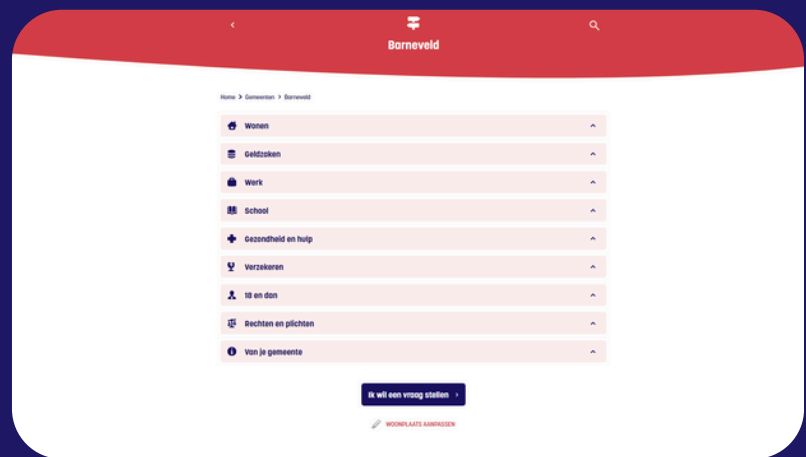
Barneveld

Home > Gemeenten > Barneveld

Wonen

Geldzaken

Werk

School

Gezondheid en hulp

Verzekeren

18 en dan

Rechten en plichten

Van je gemeente

Ik wil een vraag stellen >

WOONPLAATS AANPASSEN